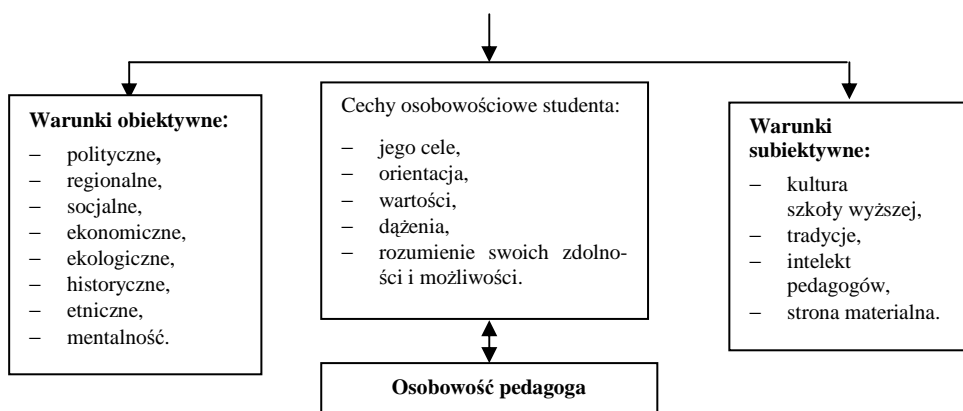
**Warunki obiektywne:**

– polityczne,
– regionalne,
– socjalne,
– ekonomiczne,
– ekologiczne,
– historyczne,
– etniczne,
– mentalność.

Cechy osobowościowe studenta:

– jego cele,
– orientacja,
– wartości,
– dążenia,
– rozumienie swoich zdolności i możliwości.

**Warunki subiektywne:**

– kultura szkoły wyższej,
– tradycje,
– intelekt pedagogów,
– strona materialna.

**Osobowość pedagoga**